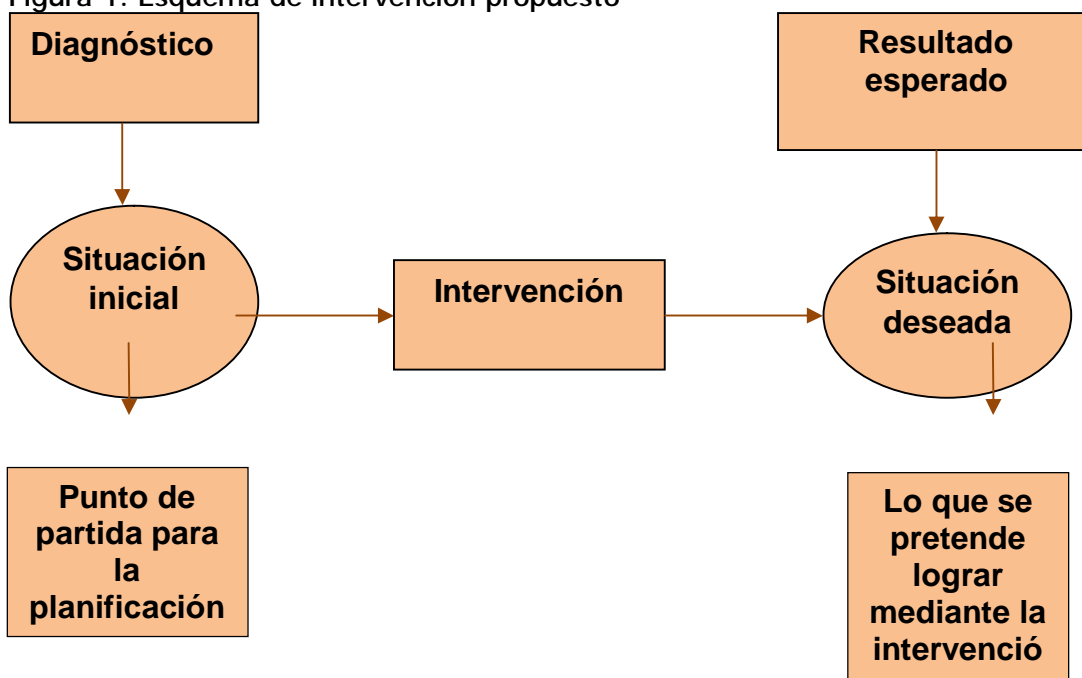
Figura 1: Esquema de intervención propuesto

Diagnóstico

Resultado esperado

Situación inicial

Intervención

Situación deseada

Punto de partida para la planificación

Lo que se pretende lograr mediante la intervenció